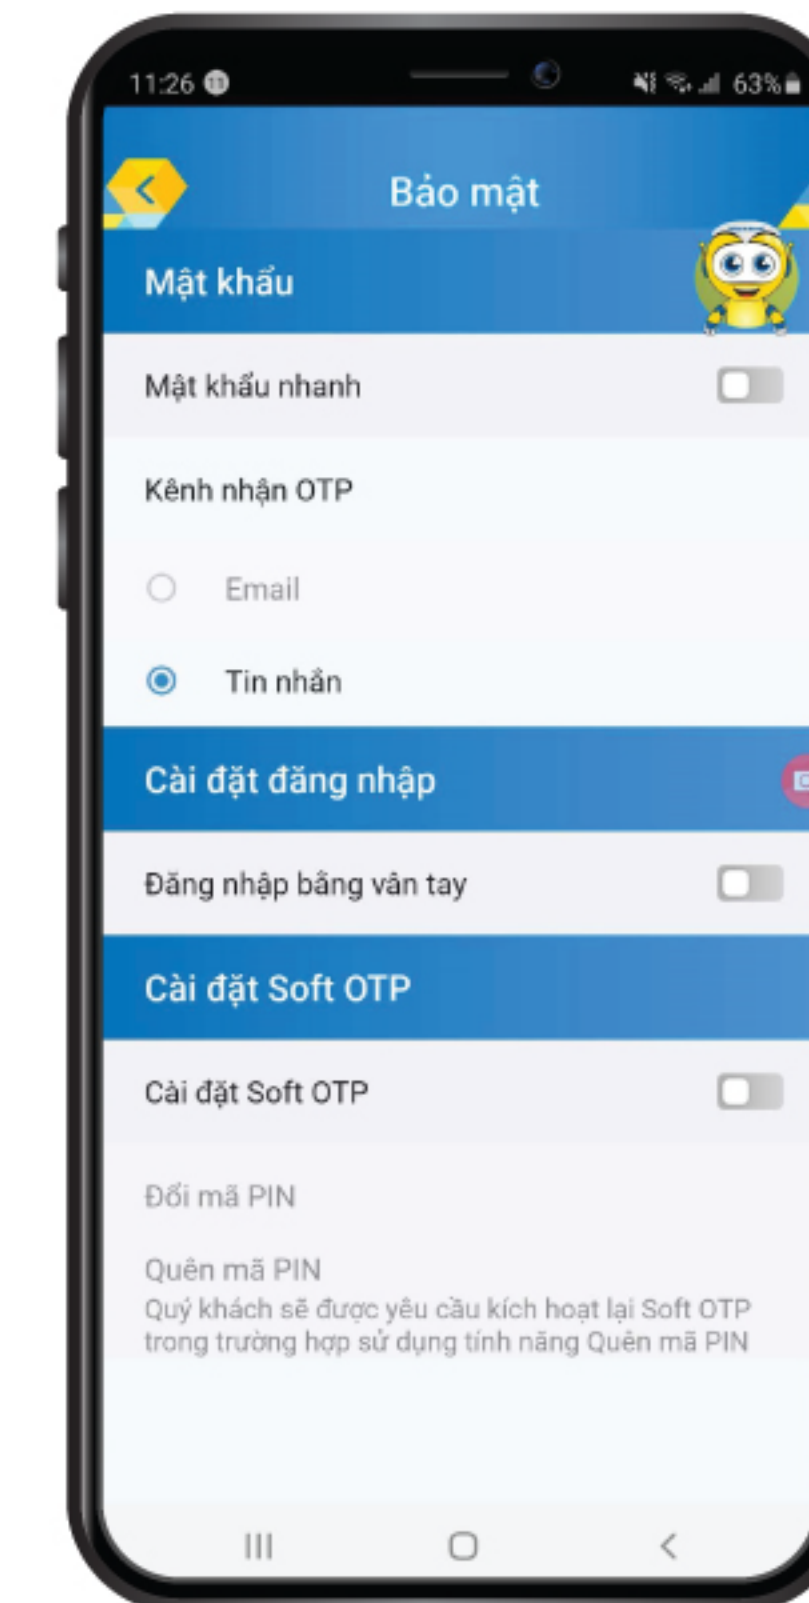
11:26

63%

Bảo mật

Mật khẩu

Mật khẩu nhanh

Kênh nhận OTP

Email

Tin nhắn

Cài đặt đăng nhập

Đăng nhập bằng vân tay

Cài đặt Soft OTP

Cài đặt Soft OTP

Đổi mã PIN

Quên mã PIN
Quý khách sẽ được yêu cầu kích hoạt lại Soft OTP trong trường hợp sử dụng tính năng Quên mã PIN